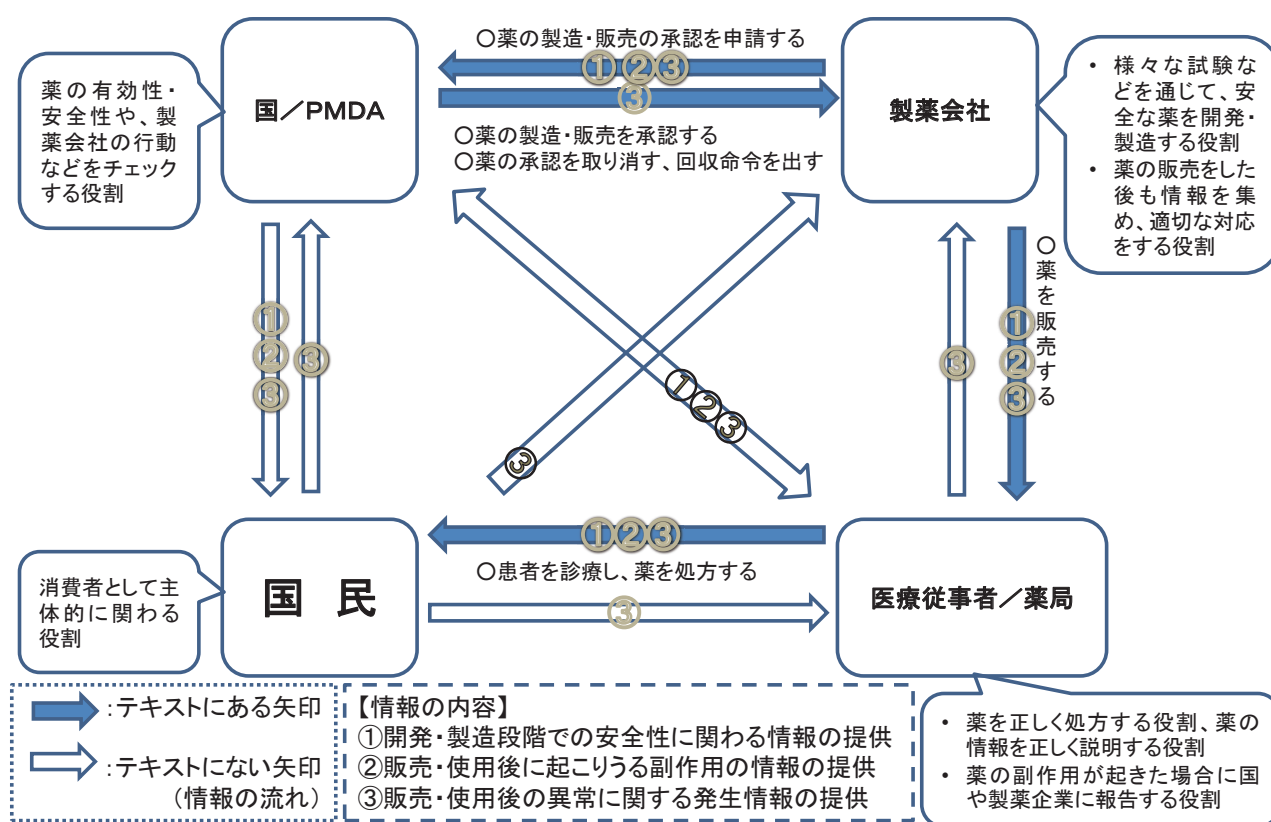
薬の有効性・安全性や、製薬会社の行動などをチェックする役割

国／PMDA

○薬の製造・販売の承認を申請する

①②③

③

○薬の製造・販売を承認する
○薬の承認を取り消す、回収命令を出す

製薬会社

・ 様々な試験などを通じて、安全な薬を開発・製造する役割
・ 薬の販売をした後も情報を集め、適切な対応をする役割

①
②
③

③

①②③

③

○薬を販売する

①
②
③

③

①②③

○患者を診療し、薬を処方する

③

消費者として主体的に関わる役割

国　民

医療従事者／薬局

・ 薬を正しく処方する役割、薬の情報を正しく説明する役割
・ 薬の副作用が起きた場合に国や製薬企業に報告する役割

:テキストにある矢印

:テキストにない矢印
（情報の流れ）

【情報の内容】
①開発・製造段階での安全性に関わる情報の提供
②販売・使用後に起こりうる副作用の情報の提供
③販売・使用後の異常に関する発生情報の提供